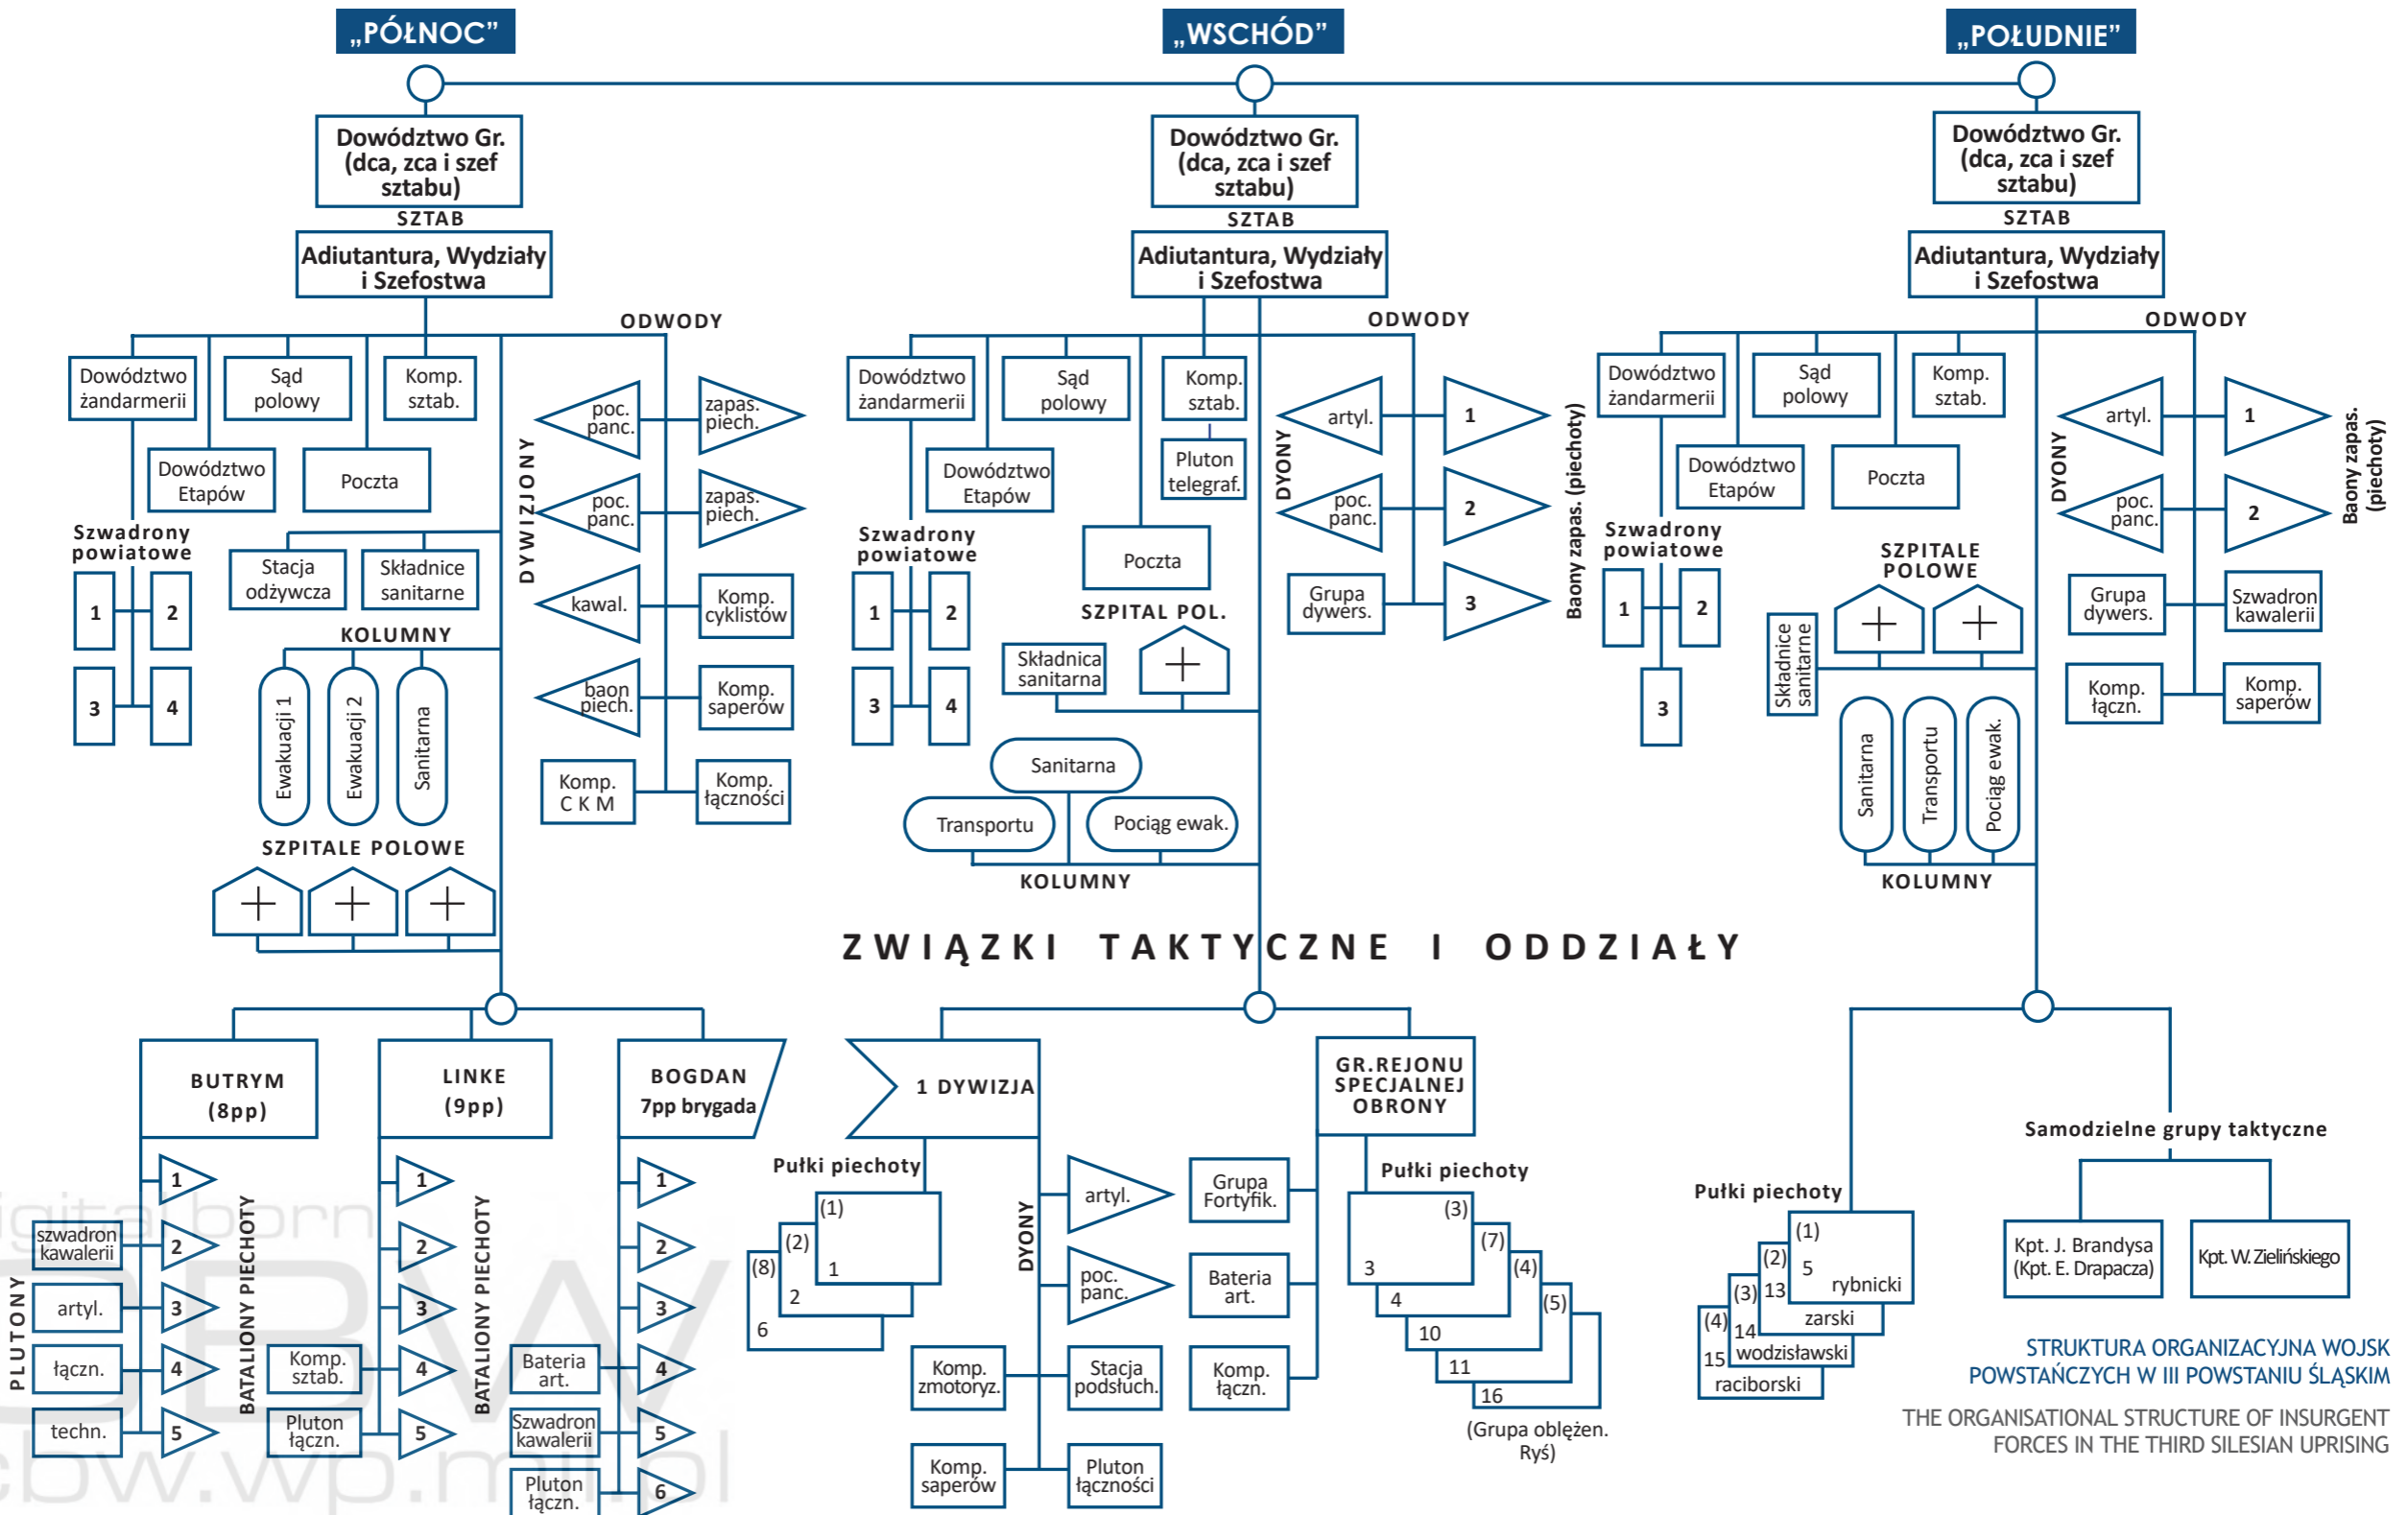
„PÓŁNOC”

Dowództwo Gr. (dca, zca i szef sztabu)
SZTAB
Adiutantura, Wydziały i Szefostwa
ODWODY
Dowództwo żandarmerii
Sąd polowy
Komp. sztab.
Dowództwo Etapów
Poczta
Szwadrony powiatowe
1
2
3
4
Stacja odżywcza
Składnice sanitarne
KOLUMNY
Ewakuacji 1
Ewakuacji 2
Sanitarna
SZPITALE POLOWE
DYWIZJONY
poc. panc.
zapas. piech.
poc. panc.
zapas. piech.
kawal.
Komp. cyklistów
baon piech.
Komp. saperów
Komp. C K M
Komp. łączności

„WSCHÓD”

Dowództwo Gr. (dca, zca i szef sztabu)
SZTAB
Adiutantura, Wydziały i Szefostwa
ODWODY
Dowództwo żandarmerii
Sąd polowy
Komp. sztab.
Pluton telegraf.
Dowództwo Etapów
Poczta
Szwadrony powiatowe
1
2
3
4
SZPITAL POL.
Składnica sanitarna
Sanitarna
Transportu
Pociąg ewak.
KOLUMNY
DYONY
artyl.
poc. panc.
Grupa dywers.
1
2
3
Baony zapas. (piechoty)

„POŁUDNIE”

Dowództwo Gr. (dca, zca i szef sztabu)
SZTAB
Adiutantura, Wydziały i Szefostwa
ODWODY
Dowództwo żandarmerii
Sąd polowy
Komp. sztab.
Dowództwo Etapów
Poczta
Szwadrony powiatowe
1
2
3
SZPITALE POLOWE
Składnice sanitarne
Sanitarna
Transportu
Pociąg ewak.
KOLUMNY
DYONY
artyl.
poc. panc.
1
2
Baony zapas. (piechoty)
Grupa dywers.
Szwadron kawalerii
Komp. łączn.
Komp. saperów

ZWIĄZKI TAKTYCZNE I ODDZIAŁY

BUTRYM (8pp)
PLUTONY
szwadron kawalerii
artyl.
łączn.
techn.
BATALIONY PIECHOTY
1
2
3
4
5

LINKE (9pp)
Komp. sztab.
Pluton łączn.
BATALIONY PIECHOTY
1
2
3
4
5

BOGDAN 7pp brygada
Bateria art.
Szwadron kawalerii
Pluton łączn.
1
2
3
4
5
6

1 DYWIZJA
Pułki piechoty
(1) 1
(2) 2
(8) 6
DYONY
artyl.
poc. panc.
Grupa Fortyfik.
Bateria art.
Komp. zmotoryz.
Stacja podsłuch.
Komp. łączn.
Komp. saperów
Pluton łączności

GR.REJONU SPECJALNEJ OBRONY
Pułki piechoty
(3) 3
(7) 4
(4) 10
(5) 11
16
(Grupa oblężen. Ryś)

Pułki piechoty
(1) 5 rybnicki
(2) 13 zarski
(3) 14 wodzisławski
(4) 15 raciborski

Samodzielne grupy taktyczne
Kpt. J. Brandysa (Kpt. E. Drapacza)
Kpt. W. Zielińskiego

STRUKTURA ORGANIZACYJNA WOJSK POWSTAŃCZYCH W III POWSTANIU ŚLĄSKIM
THE ORGANISATIONAL STRUCTURE OF INSURGENT FORCES IN THE THIRD SILESIAN UPRISING

digital born
CBW
cbw.wp.mil.pl